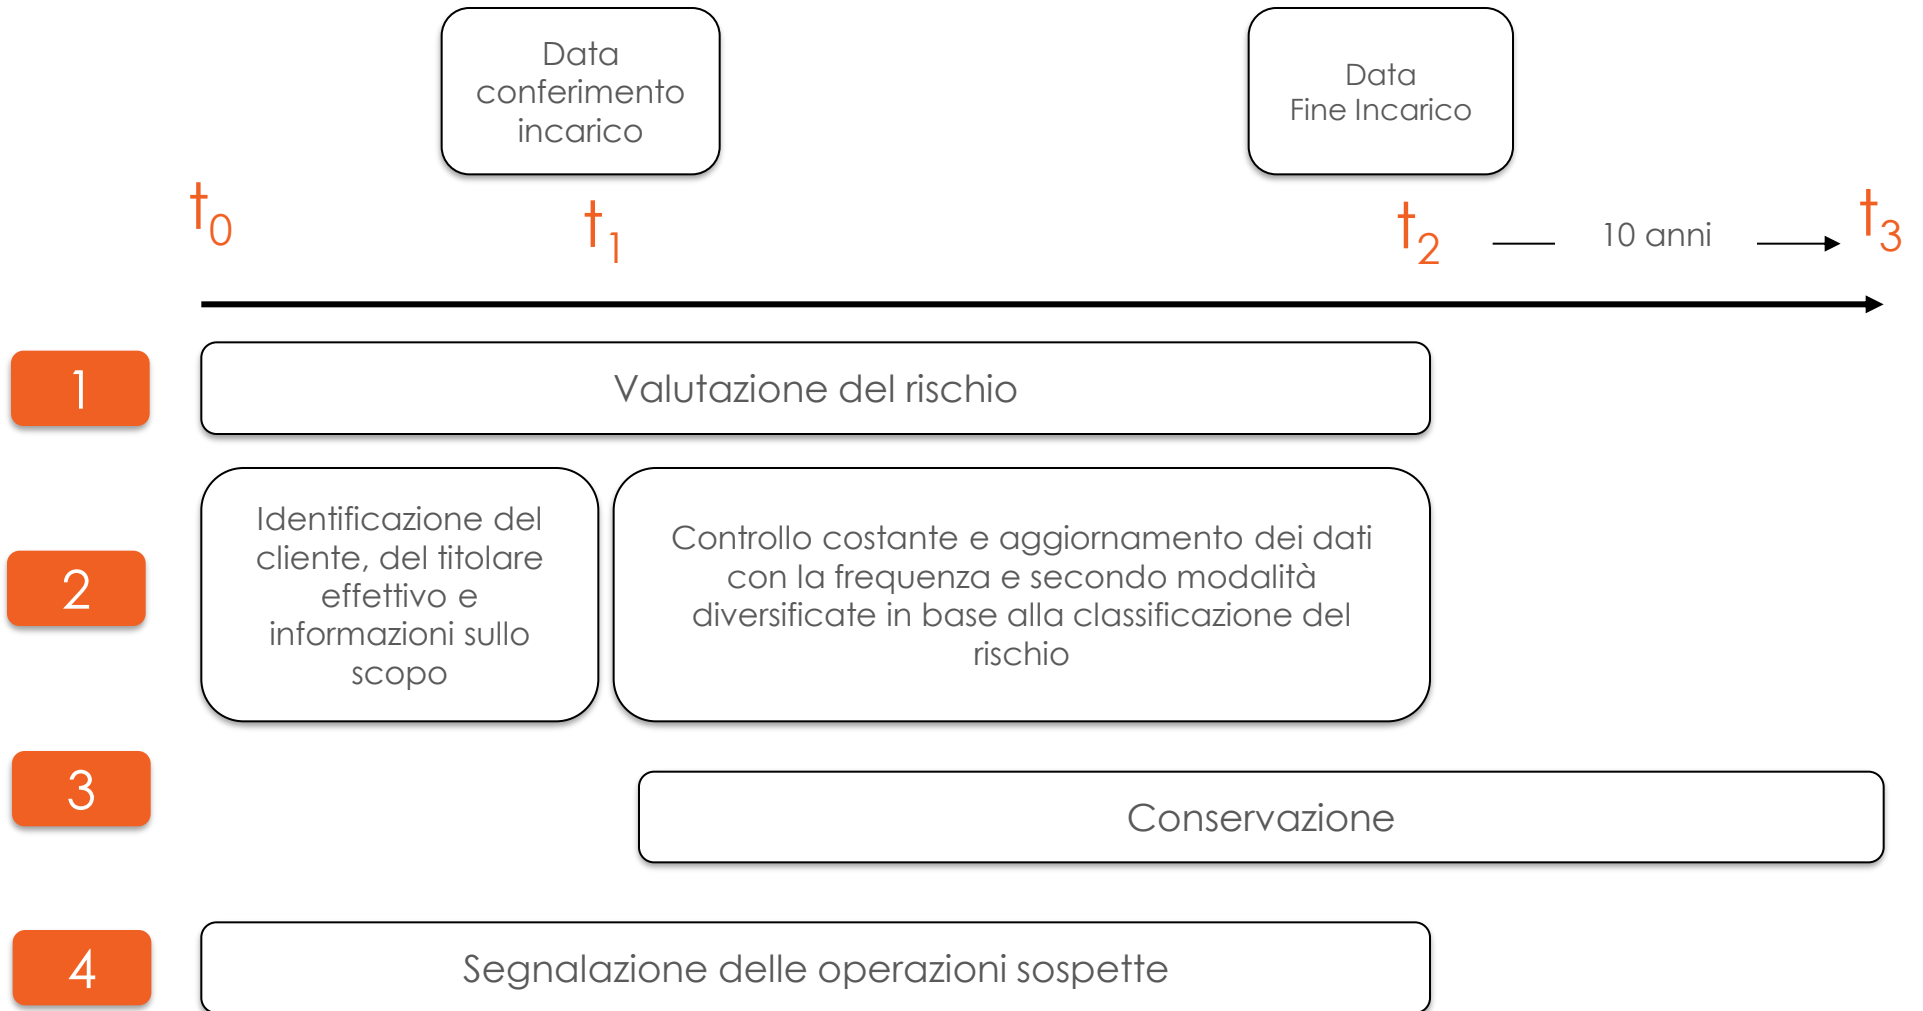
Data conferimento incarico

Data Fine Incarico

$t_0$

$t_1$

$t_2$ — 10 anni → $t_3$

1

Valutazione del rischio

2

Identificazione del cliente, del titolare effettivo e informazioni sullo scopo

Controllo costante e aggiornamento dei dati con la frequenza e secondo modalità diversificate in base alla classificazione del rischio

3

Conservazione

4

Segnalazione delle operazioni sospette